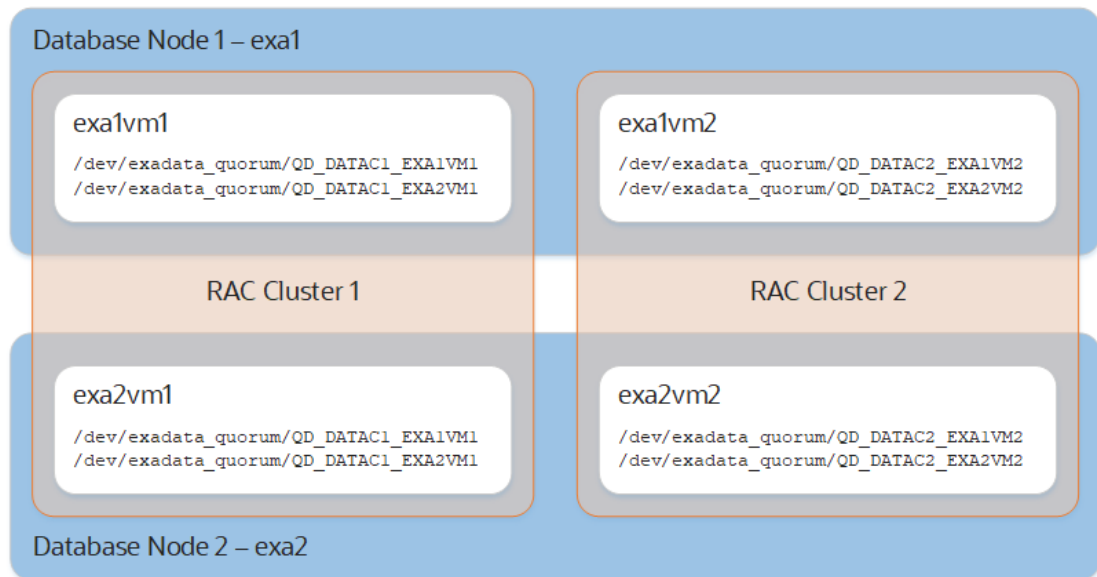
Database Node 1 – exa1

exa1vm1
/dev/exadata_quorum/QD_DATAC1_EXA1VM1
/dev/exadata_quorum/QD_DATAC1_EXA2VM1

exa1vm2
/dev/exadata_quorum/QD_DATAC2_EXA1VM2
/dev/exadata_quorum/QD_DATAC2_EXA2VM2

RAC Cluster 1

RAC Cluster 2

exa2vm1
/dev/exadata_quorum/QD_DATAC1_EXA1VM1
/dev/exadata_quorum/QD_DATAC1_EXA2VM1

exa2vm2
/dev/exadata_quorum/QD_DATAC2_EXA1VM2
/dev/exadata_quorum/QD_DATAC2_EXA2VM2

Database Node 2 – exa2